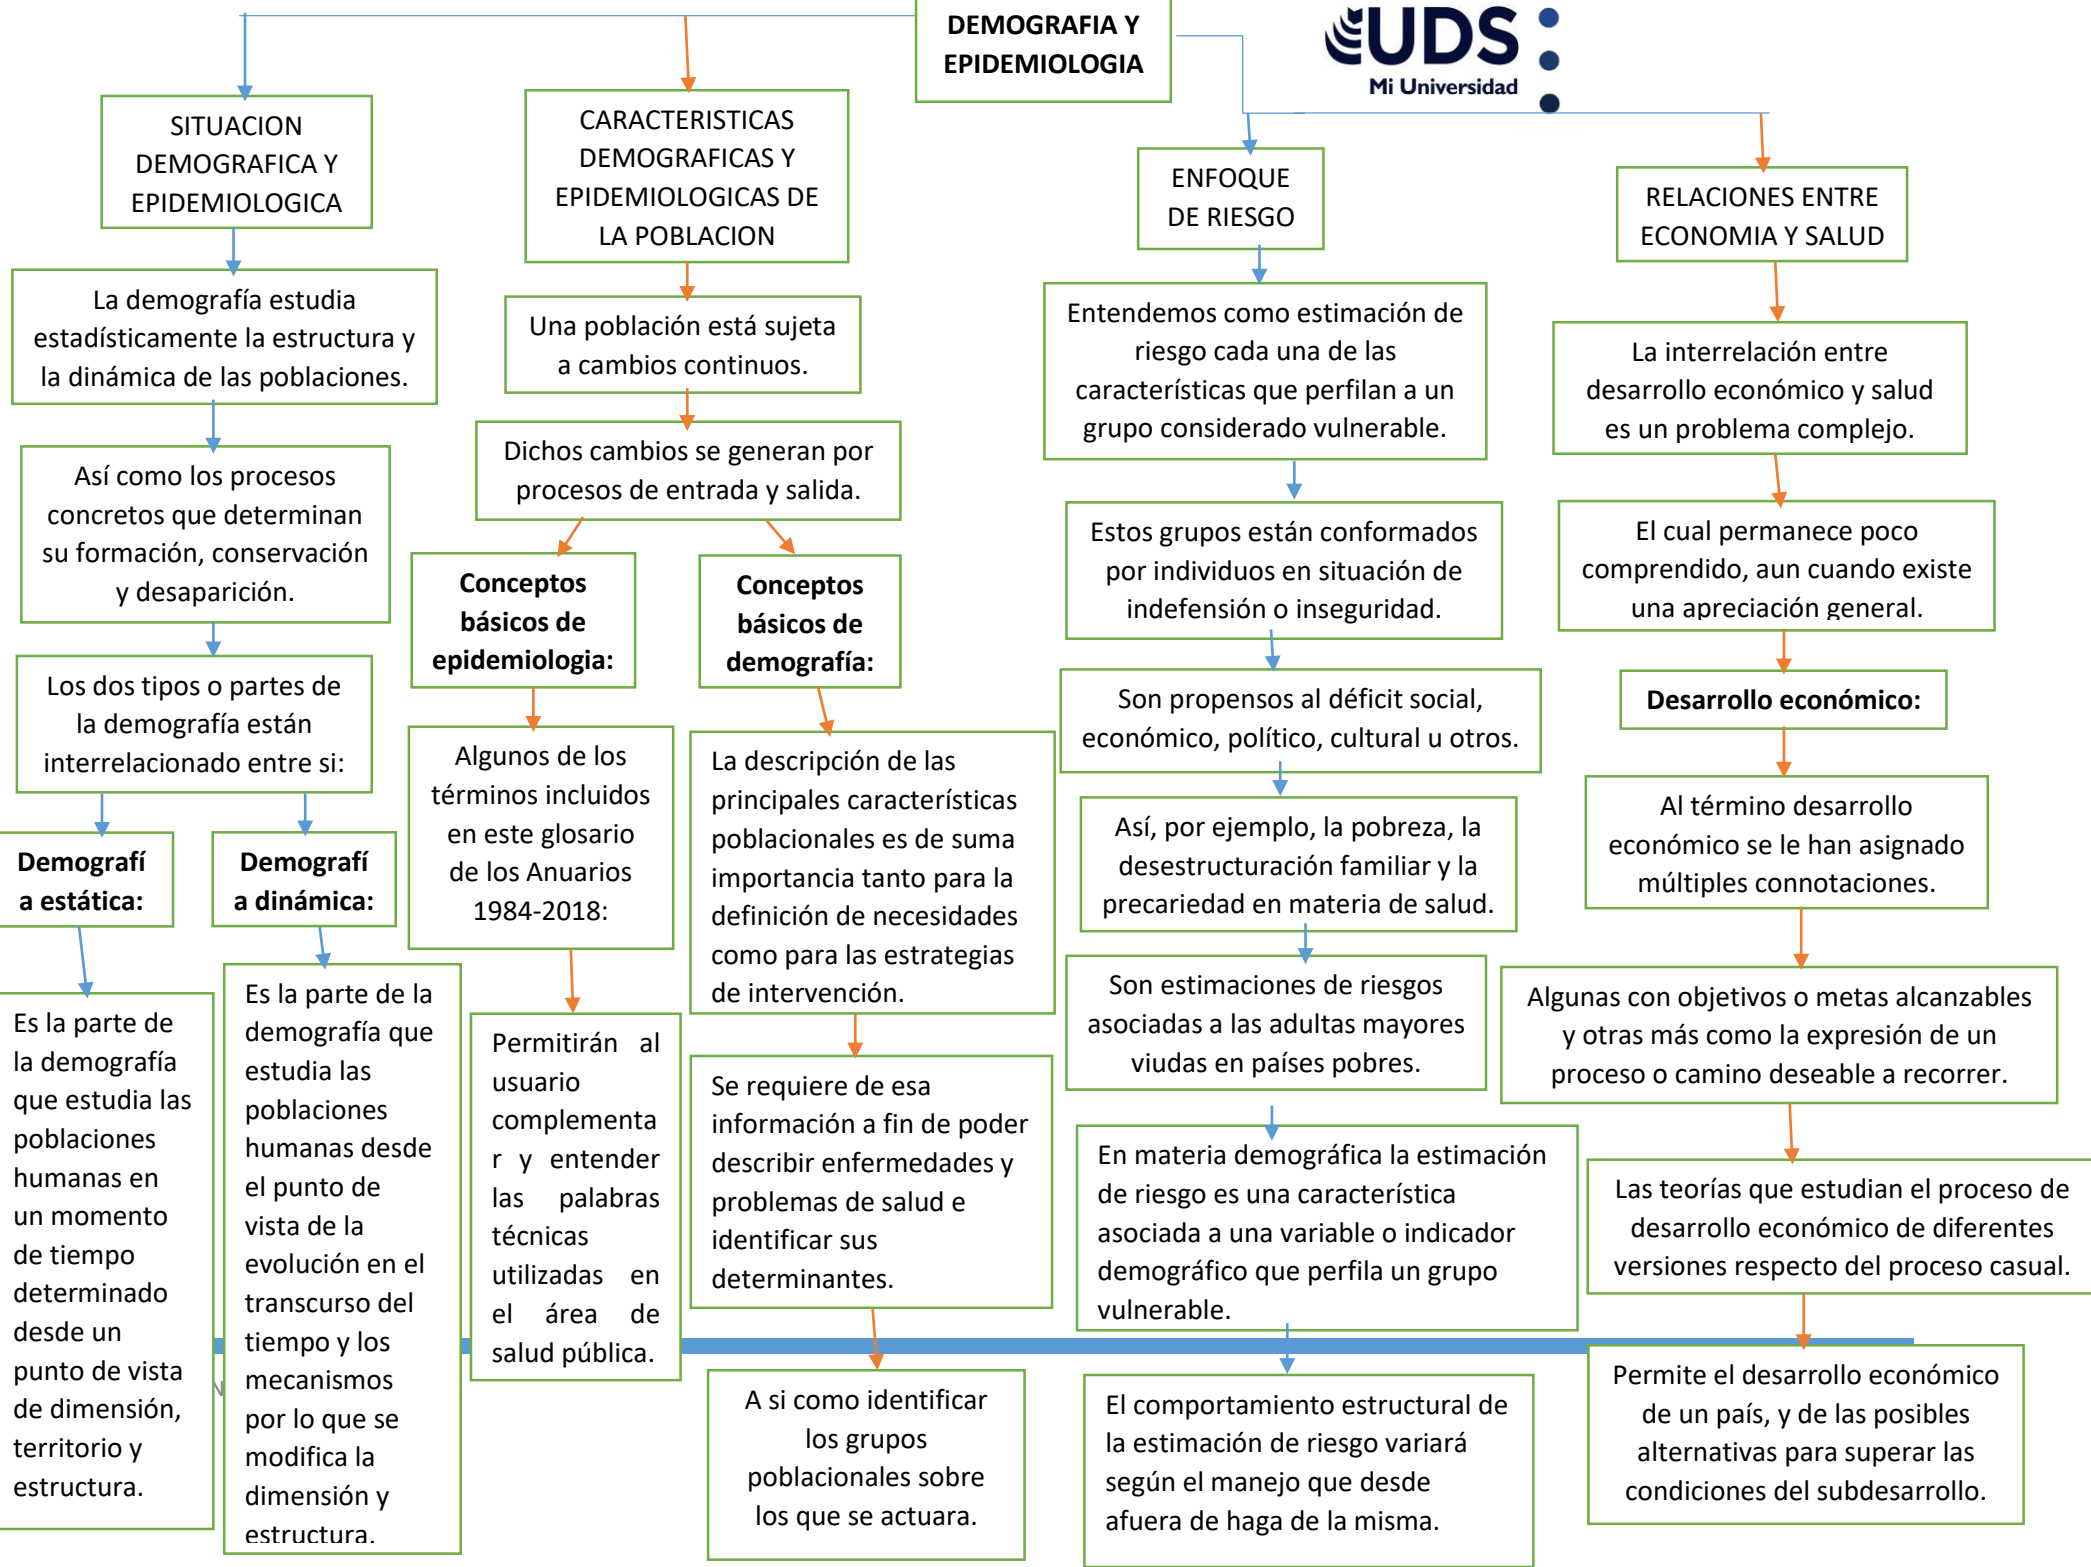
DEMOGRAFIA Y EPIDEMIOLOGIA

UDS Mi Universidad

SITUACION DEMOGRAFICA Y EPIDEMIOLOGICA

La demografía estudia estadísticamente la estructura y la dinámica de las poblaciones.

Así como los procesos concretos que determinan su formación, conservación y desaparición.

Los dos tipos o partes de la demografía están interrelacionado entre si:

Demografía estática:

Es la parte de la demografía que estudia las poblaciones humanas en un momento de tiempo determinado desde un punto de vista de dimensión, territorio y estructura.

Demografía dinámica:

Es la parte de la demografía que estudia las poblaciones humanas desde el punto de vista de la evolución en el transcurso del tiempo y los mecanismos por lo que se modifica la dimensión y estructura.

CARACTERISTICAS DEMOGRAFICAS Y EPIDEMIOLOGICAS DE LA POBLACION

Una población está sujeta a cambios continuos.

Dichos cambios se generan por procesos de entrada y salida.

Conceptos básicos de epidemiologia:

Algunos de los términos incluidos en este glosario de los Anuarios 1984-2018:

Permitirán al usuario complementar y entender las palabras técnicas utilizadas en el área de salud pública.

Conceptos básicos de demografía:

La descripción de las principales características poblacionales es de suma importancia tanto para la definición de necesidades como para las estrategias de intervención.

Se requiere de esa información a fin de poder describir enfermedades y problemas de salud e identificar sus determinantes.

A si como identificar los grupos poblacionales sobre los que se actuara.

ENFOQUE DE RIESGO

Entendemos como estimación de riesgo cada una de las características que perfilan a un grupo considerado vulnerable.

Estos grupos están conformados por individuos en situación de indefensión o inseguridad.

Son propensos al déficit social, económico, político, cultural u otros.

Así, por ejemplo, la pobreza, la desestructuración familiar y la precariedad en materia de salud.

Son estimaciones de riesgos asociadas a las adultas mayores viudas en países pobres.

En materia demográfica la estimación de riesgo es una característica asociada a una variable o indicador demográfico que perfila un grupo vulnerable.

El comportamiento estructural de la estimación de riesgo variará según el manejo que desde afuera de haga de la misma.

RELACIONES ENTRE ECONOMIA Y SALUD

La interrelación entre desarrollo económico y salud es un problema complejo.

El cual permanece poco comprendido, aun cuando existe una apreciación general.

Desarrollo económico:

Al término desarrollo económico se le han asignado múltiples connotaciones.

Algunas con objetivos o metas alcanzables y otras más como la expresión de un proceso o camino deseable a recorrer.

Las teorías que estudian el proceso de desarrollo económico de diferentes versiones respecto del proceso casual.

Permite el desarrollo económico de un país, y de las posibles alternativas para superar las condiciones del subdesarrollo.